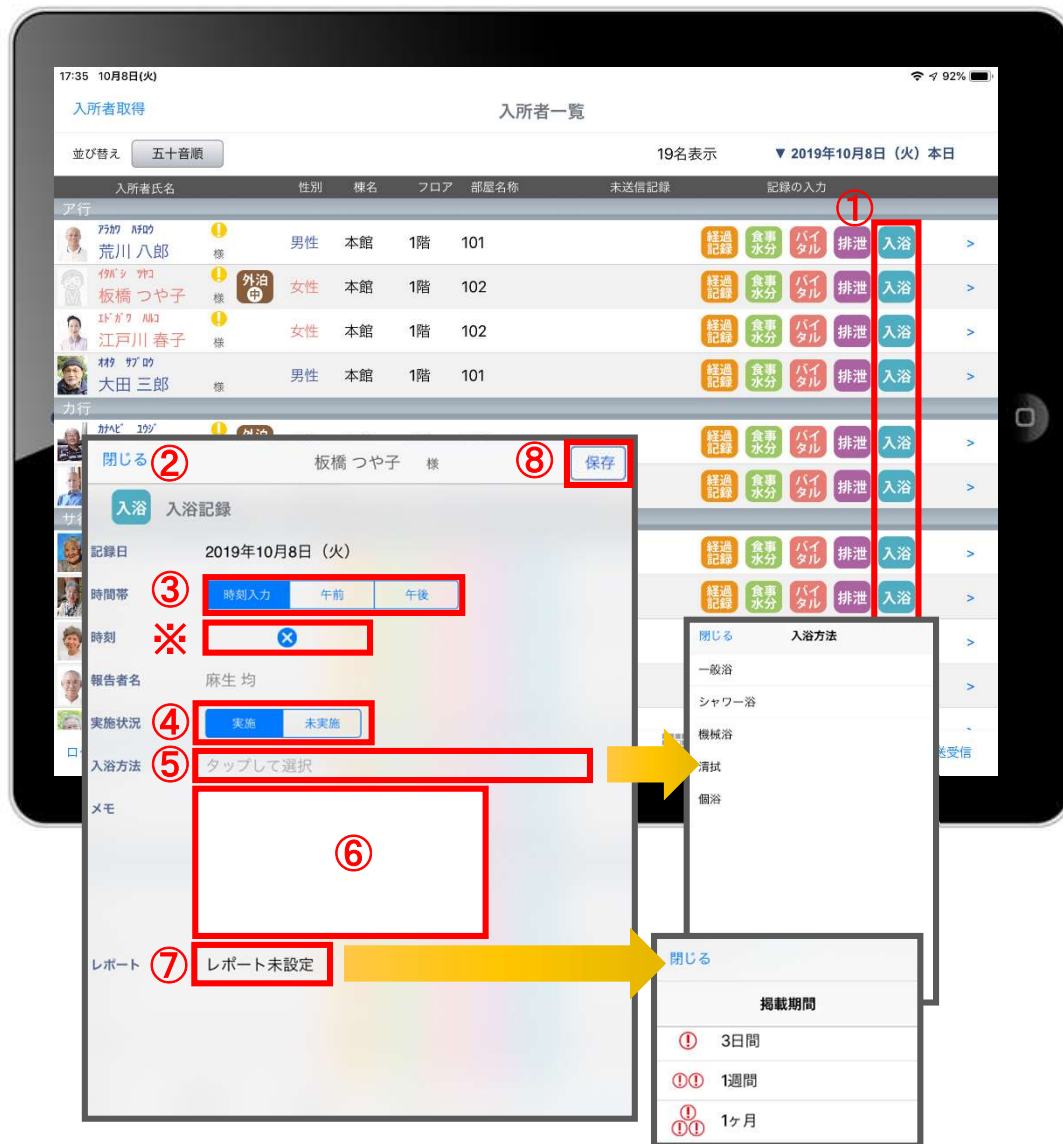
17:35 10月8日(火)

92%

入所者取得

入所者一覧

並び替え 五十音順

19名表示

▼ 2019年10月8日（火）本日

| 入所者氏名 | 性別 | 棟名 | フロア | 部屋名称 | 未送信記録 | 記録の入力 |
|---|---|---|---|---|---|---|
| ア行 | | | | | | |
| ｱﾗｶﾜ ﾊﾁﾛｳ 荒川 八郎 様 | 男性 | 本館 | 1階 | 101 | | 経過記録 食事水分 バイタル 排泄 入浴 > |
| ｲﾀﾊﾞｼ ﾂﾔｺ 板橋 つや子 様 外泊中 | 女性 | 本館 | 1階 | 102 | | 経過記録 食事水分 バイタル 排泄 入浴 > |
| ｴﾄﾞｶﾞﾜ ﾊﾙｺ 江戸川 春子 様 | 女性 | 本館 | 1階 | 102 | | 経過記録 食事水分 バイタル 排泄 入浴 > |
| ｵｵﾀ ｻﾌﾞﾛｳ 大田 三郎 様 | 男性 | 本館 | 1階 | 101 | | 経過記録 食事水分 バイタル 排泄 入浴 > |
| カ行 | | | | | | |

①

閉じる ② 板橋 つや子 様 ⑧ 保存

入浴 入浴記録

記録日 2019年10月8日（火）

時間帯 ③ 時刻入力 午前 午後

時刻 ※

報告者名 麻生 均

実施状況 ④ 実施 未実施

入浴方法 ⑤ タップして選択

メモ ⑥

レポート ⑦ レポート未設定

閉じる 入浴方法
一般浴
シャワー浴
機械浴
清拭
個浴

閉じる
掲載期間
3日間
1週間
1ヶ月

送受信